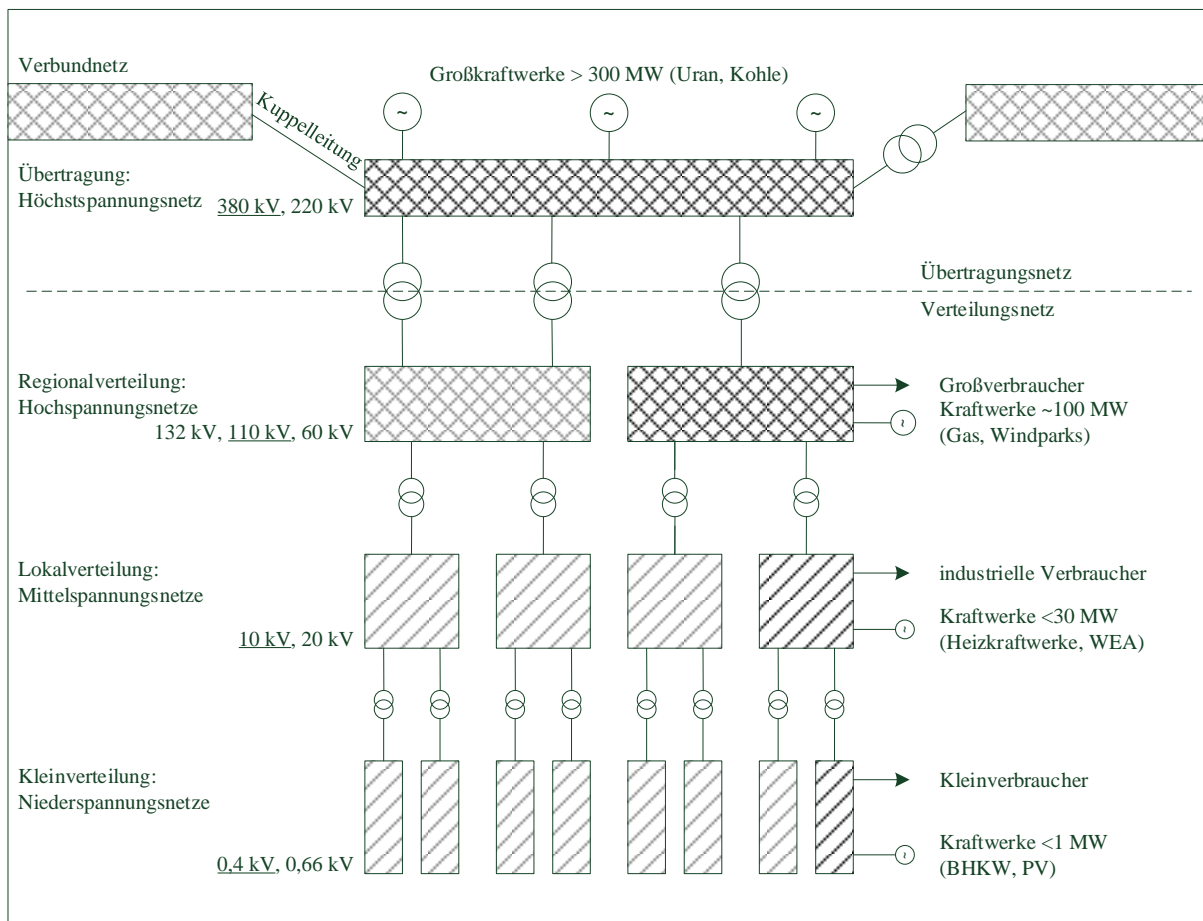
Verbundnetz

Großkraftwerke > 300 MW (Uran, Kohle)

~

~

~

Kuppelleitung

Übertragung:
Höchstspannungsnetz

380 kV, 220 kV

Übertragungsnetz

Verteilungsnetz

Regionalverteilung:
Hochspannungsnetze

132 kV, 110 kV, 60 kV

Großverbraucher
Kraftwerke ~100 MW
(Gas, Windparks)

Lokalverteilung:
Mittelspannungsnetze

10 kV, 20 kV

industrielle Verbraucher

Kraftwerke <30 MW
(Heizkraftwerke, WEA)

Kleinverteilung:
Niederspannungsnetze

0,4 kV, 0,66 kV

Kleinverbraucher

Kraftwerke <1 MW
(BHKW, PV)